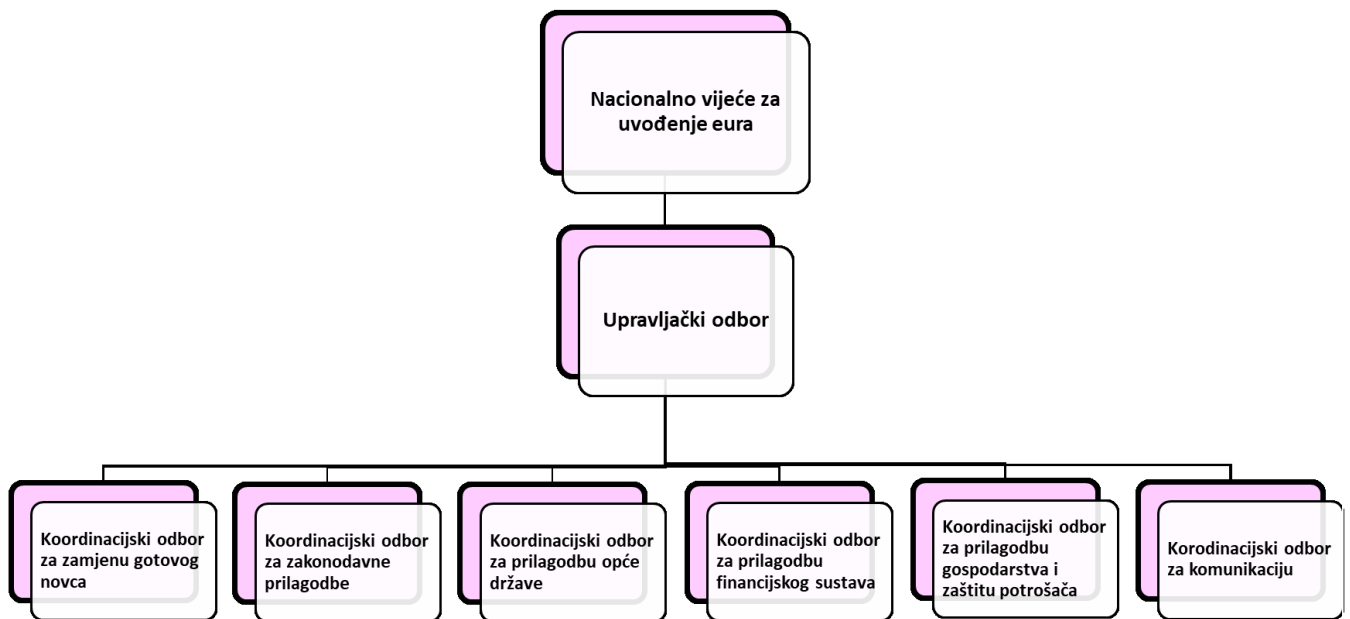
Nacionalno vijeće za uvođenje eura

Upravljački odbor

Koordinacijski odbor za zamjenu gotovog novca

Koordinacijski odbor za zakonodavne prilagodbe

Koordinacijski odbor za prilagodbu opće države

Koordinacijski odbor za prilagodbu financijskog sustava

Koordinacijski odbor za prilagodbu gospodarstva i zaštitu potrošača

Korodinacijski odbor za komunikaciju